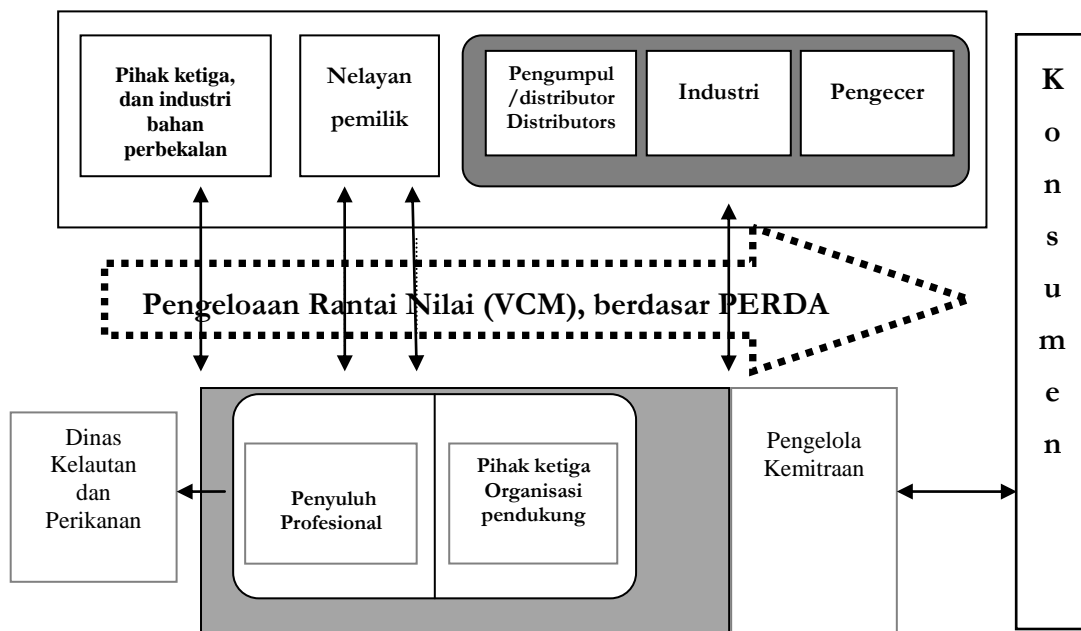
Pihak ketiga, dan industri bahan perbekalan

Nelayan pemilik

Pengumpul /distributor Distributors

Industri

Pengecer

K
o
n
s
u
m
e
n

Pengeloaan Rantai Nilai (VCM), berdasar PERDA

Dinas Kelautan dan Perikanan

Penyuluh Profesional

Pihak ketiga Organisasi pendukung

Pengelola Kemitraan